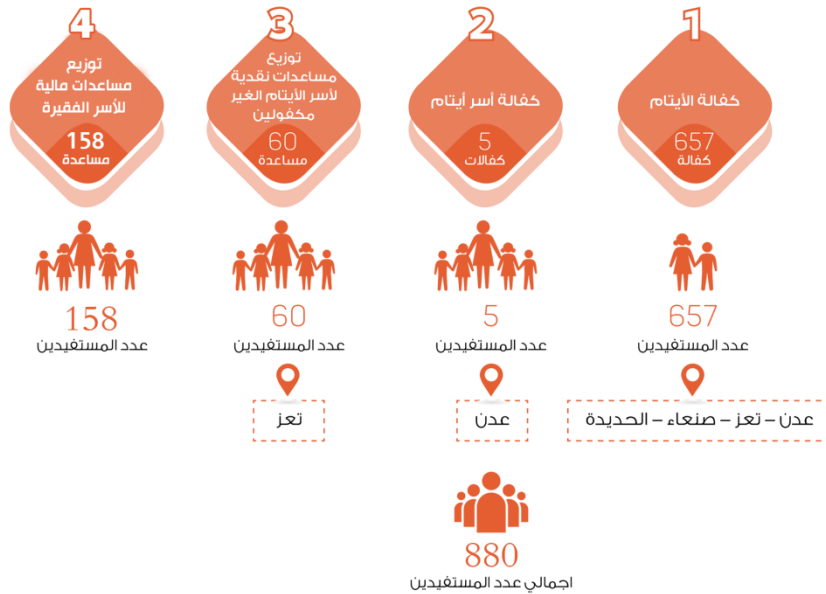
1
كفالة الأيتام
657
كفالة

657
عدد المستفيدين

عدن – تعز – صنعاء – الحديدة

2
كفالة أسر أيتام
5
كفالات

5
عدد المستفيدين

عدن

3
توزيع مساعدات نقدية لأسر الأيتام الغير مكفولين
60
مساعدة

60
عدد المستفيدين

تعز

4
توزيع مساعدات مالية للأسر الفقيرة
158
مساعدة

158
عدد المستفيدين

880
اجمالي عدد المستفيدين